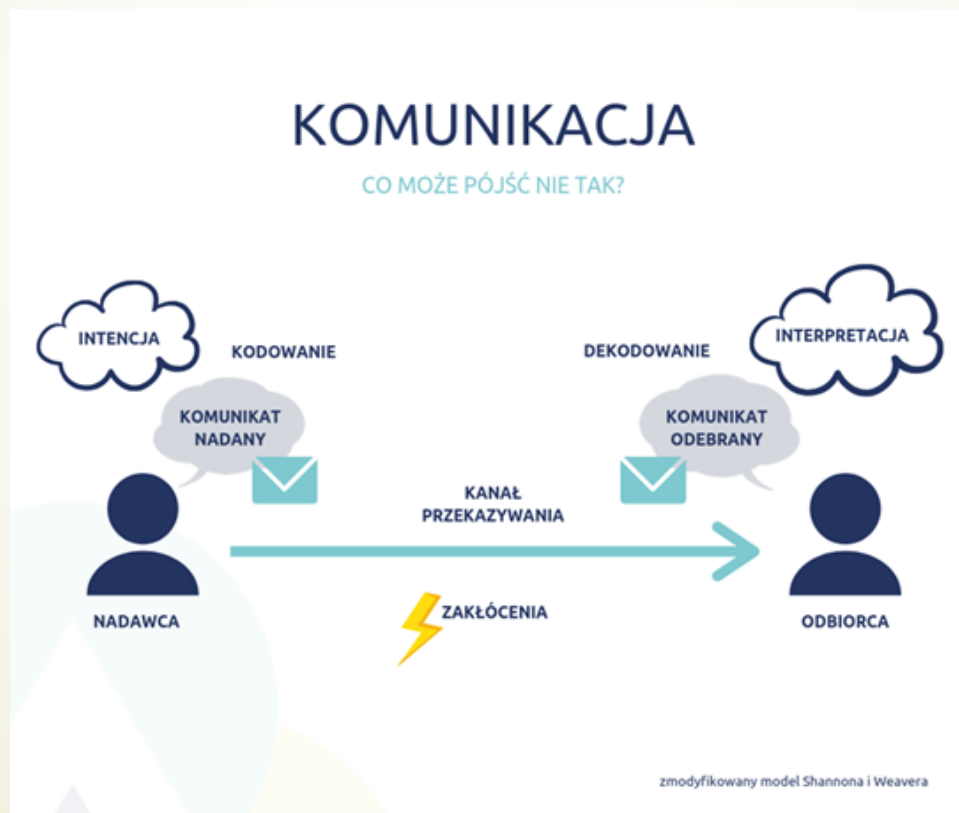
KOMUNIKACJA

CO MOŻE PÓJŚĆ NIE TAK?

INTENCJA

KODOWANIE

KOMUNIKAT NADANY

DEKODOWANIE

INTERPRETACJA

KOMUNIKAT ODEBRANY

KANAŁ PRZEKAZYWANIA

NADAWCA

ZAKŁÓCENIA

ODBIORCA

zmodyfikowany model Shannona i Weavera